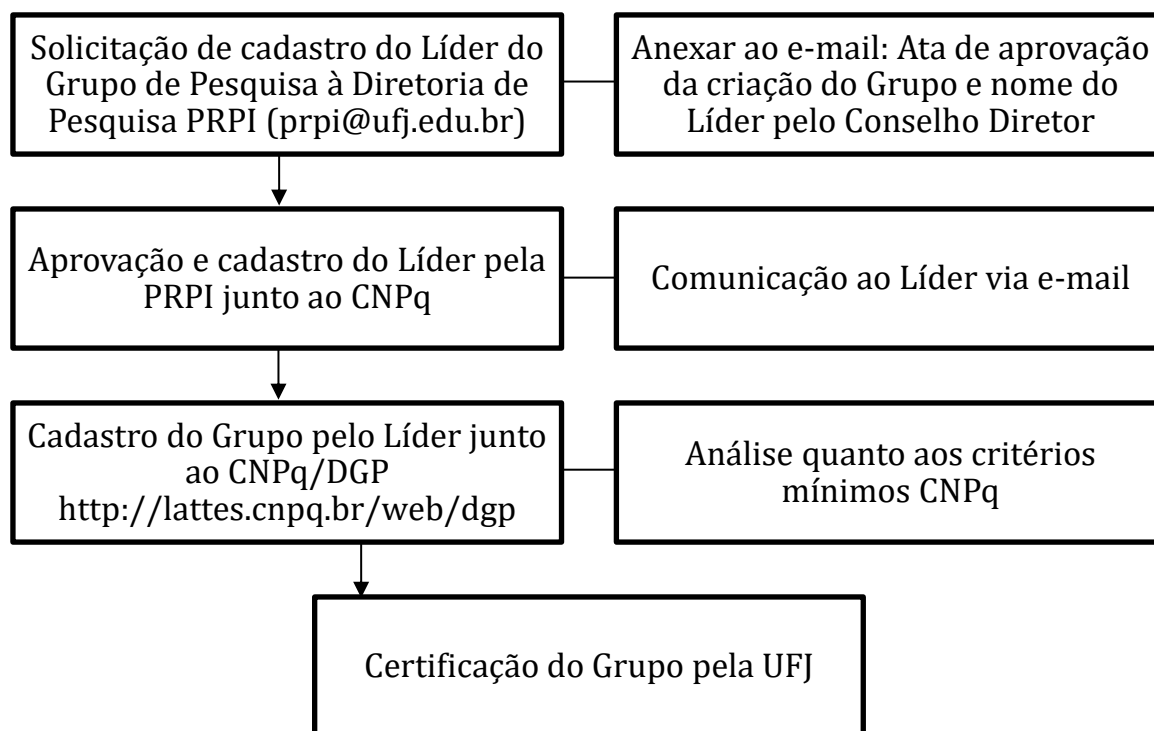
Solicitação de cadastro do Líder do Grupo de Pesquisa à Diretoria de Pesquisa PRPI (prpi@ufj.edu.br)

Anexar ao e-mail: Ata de aprovação da criação do Grupo e nome do Líder pelo Conselho Diretor

Aprovação e cadastro do Líder pela PRPI junto ao CNPq

Comunicação ao Líder via e-mail

Cadastro do Grupo pelo Líder junto ao CNPq/DGP http://lattes.cnpq.br/web/dgp

Análise quanto aos critérios mínimos CNPq

Certificação do Grupo pela UFJ